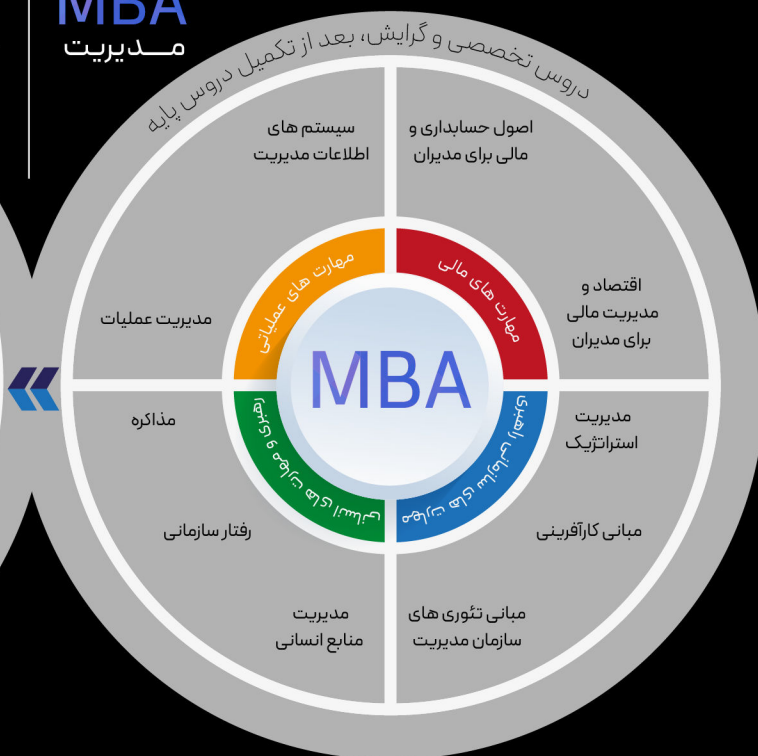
MBA
مـــدیریت

دروس تخصصی و گرایش، بعد از تکمیل دروس پایه

سیستم های اطلاعات مدیریت

اصول حسابداری و مالی برای مدیران

مهارت های عملیاتی

مهارت های مالی

مدیریت عملیات

MBA

اقتصاد و مدیریت مالی برای مدیران

مذاکره

رهبری و مهارت های انسانی

مهارت های استراتژیک

مدیریت استراتژیک

رفتار سازمانی

مبانی کارآفرینی

مدیریت منابع انسانی

مبانی تئوری های سازمان مدیریت